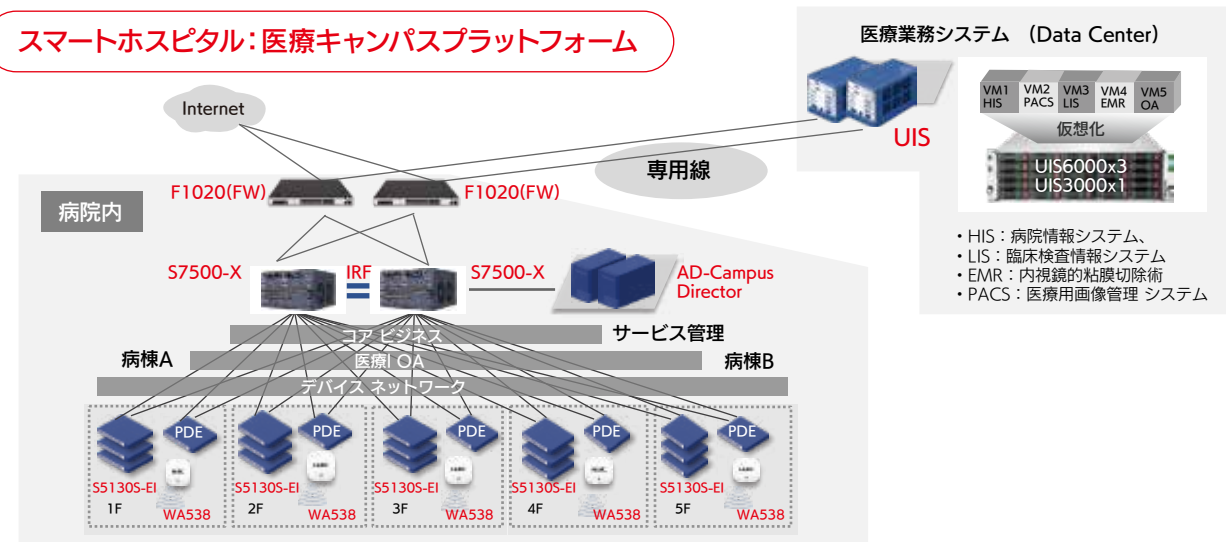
スマートホスピタル：医療キャンパスプラットフォーム

医療業務システム （Data Center）

VM1 HIS
VM2 PACS
VM3 LIS
VM4 EMR
VM5 OA

仮想化

UIS6000x3
UIS3000x1

UIS

Internet

専用線

F1020(FW)
F1020(FW)

病院内

S7500-X
IRF
S7500-X

AD-Campus Director

・HIS：病院情報システム、
・LIS：臨床検査情報システム
・EMR：内視鏡的粘膜切除術
・PACS：医療用画像管理 システム

コア ビジネス
サービス管理
病棟A
医療 OA
病棟B
デバイス ネットワーク

PDE
S5130S-EI
1F
WA538

PDE
S5130S-EI
2F
WA538

PDE
S5130S-EI
3F
WA538

PDE
S5130S-EI
4F
WA538

PDE
S5130S-EI
5F
WA538